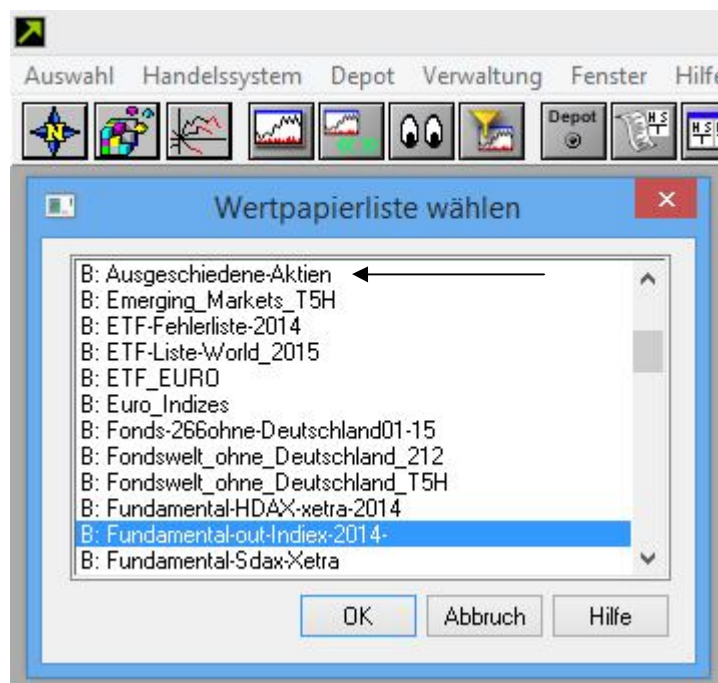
Auswahl Handelssystem Depot Verwaltung Fenster Hilfe

N

Depot

H S

H S

Wertpapierliste wählen

B: Ausgeschiedene-Aktien
B: Emerging_Markets_T5H
B: ETF-Fehlerliste-2014
B: ETF-Liste-World_2015
B: ETF_EURO
B: Euro_Indizes
B: Fonds-266ohne-Deutschland01-15
B: Fondswelt_ohne_Deutschland_212
B: Fondswelt_ohne_Deutschland_T5H
B: Fundamental-HDAX-xetra-2014
B: Fundamental-out-Indiex-2014-
B: Fundamental-Sdax-Xetra

OK
Abbruch
Hilfe